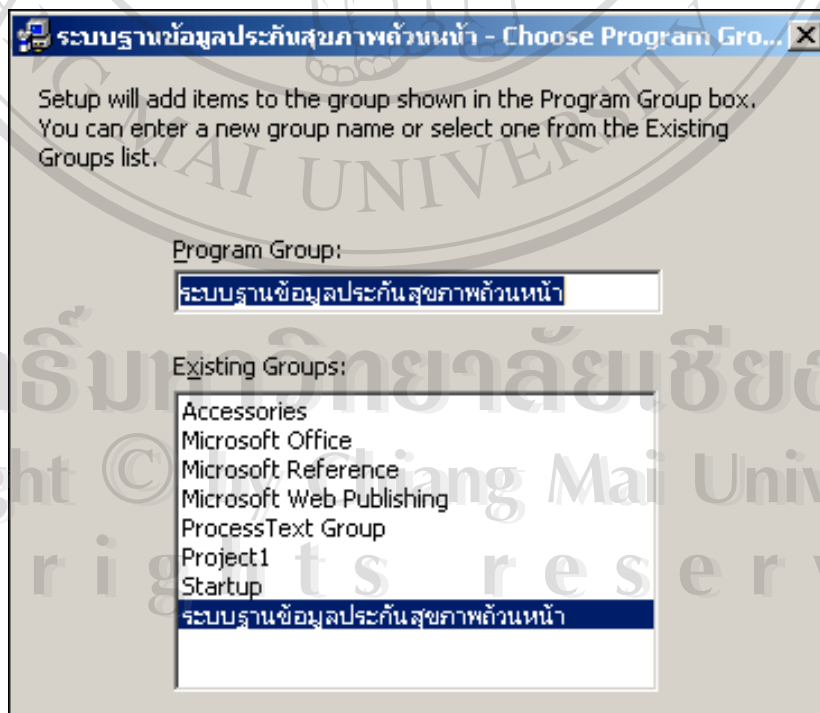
ระบบฐานข้อมูลประกันสุขภาพถ้วนหน้า - Choose Program Gro...

Setup will add items to the group shown in the Program Group box. You can enter a new group name or select one from the Existing Groups list.

Program Group:

ระบบฐานข้อมูลประกันสุขภาพถ้วนหน้า

Existing Groups:

Accessories
Microsoft Office
Microsoft Reference
Microsoft Web Publishing
ProcessText Group
Project1
Startup
ระบบฐานข้อมูลประกันสุขภาพถ้วนหน้า

AI UNIVERSITY
ลิขสิทธิ์มหาวิทยาลัยเชียงใหม่
Copyright © by Chiang Mai University
All rights reserved